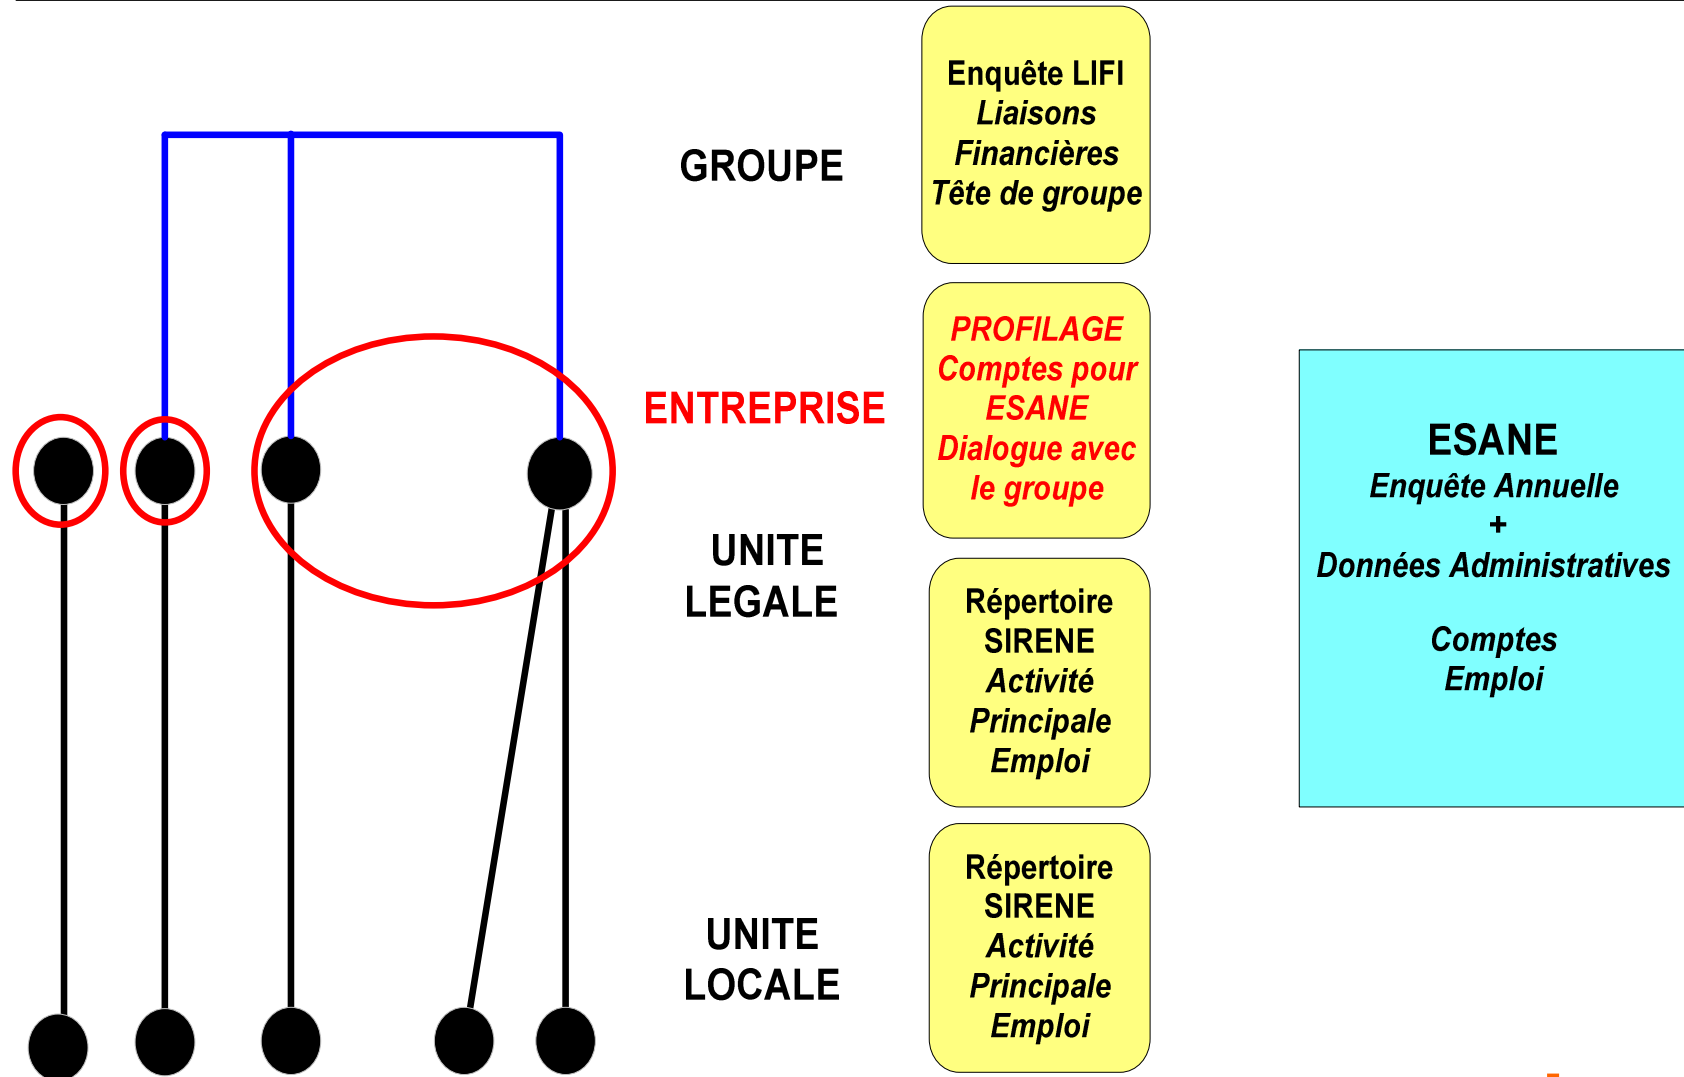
GROUPE

ENTREPRISE

UNITE LEGALE

UNITE LOCALE

Enquête LIFI
Liaisons Financières
Tête de groupe

PROFILAGE
Comptes pour ESANE
Dialogue avec le groupe

Répertoire SIRENE
Activité Principale
Emploi

Répertoire SIRENE
Activité Principale
Emploi

ESANE
Enquête Annuelle
+
Données Administratives

Comptes
Emploi